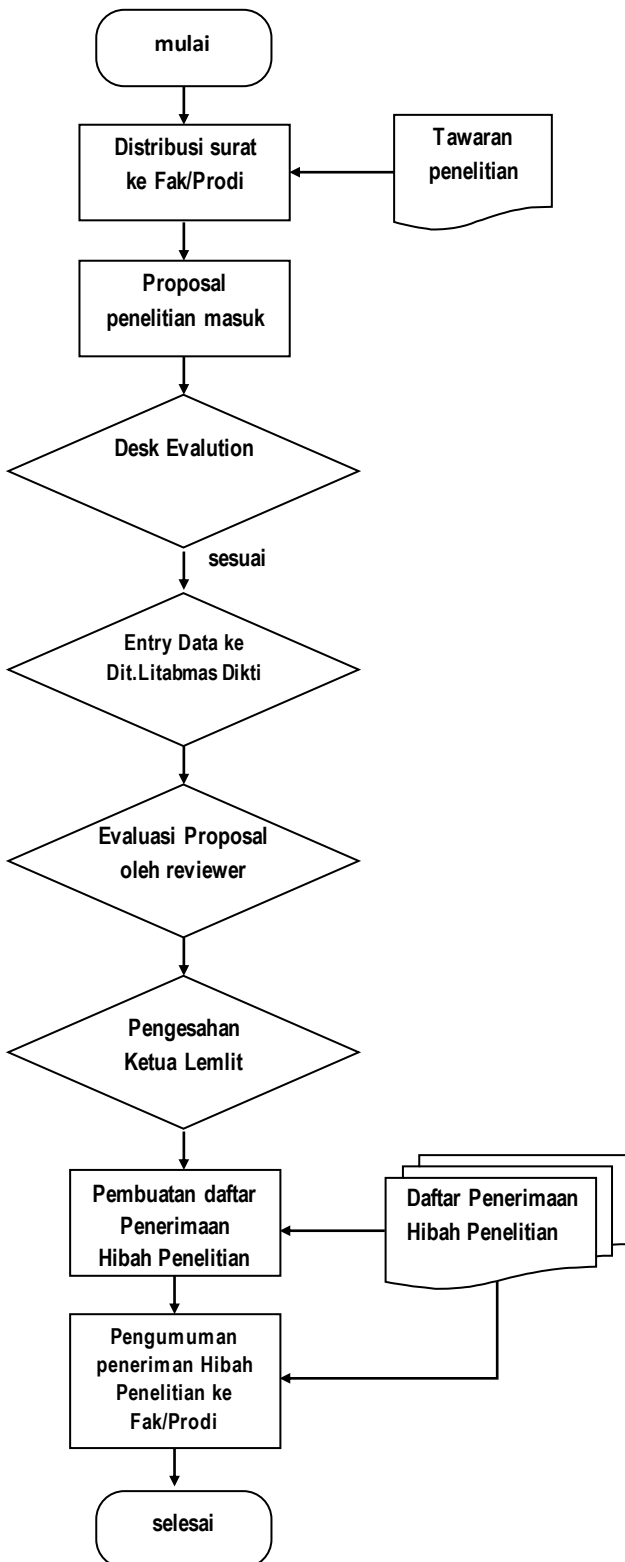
mulai

Distribusi surat ke Fak/Prodi

Tawaran penelitian

Proposal penelitian masuk

Desk Evalution

sesuai

Entry Data ke Dit.Litabmas Dikti

Evaluasi Proposal oleh reviewer

Pengesahan Ketua Lemlit

Pembuatan daftar Penerimaan Hibah Penelitian

Daftar Penerimaan Hibah Penelitian

Pengumuman peneriman Hibah Penelitian ke Fak/Prodi

selesai